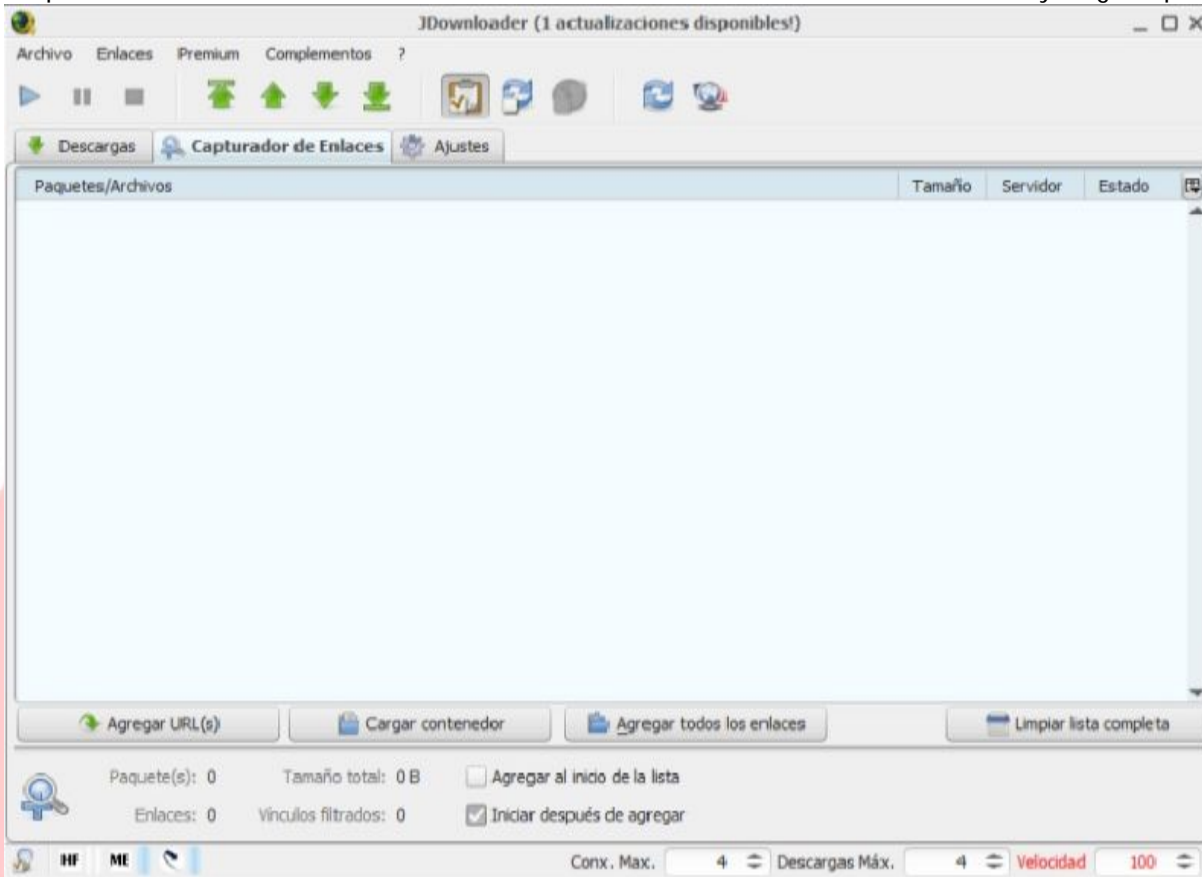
JDownloader (1 actualizaciones disponibles!)

Archivo Enlaces Premium Complementos ?

Descargas | Capturador de Enlaces | Ajustes

| Paquetes/Archivos | Tamaño | Servidor | Estado |
|---|---|---|---|

Agregar URL(s) | Cargar contenedor | Agregar todos los enlaces | Limpiar lista completa

Paquete(s): 0 Tamaño total: 0 B Agregar al inicio de la lista

Enlaces: 0 Vínculos filtrados: 0 Iniciar después de agregar

HF ME Conx. Max. 4 Descargas Máx. 4 Velocidad 100